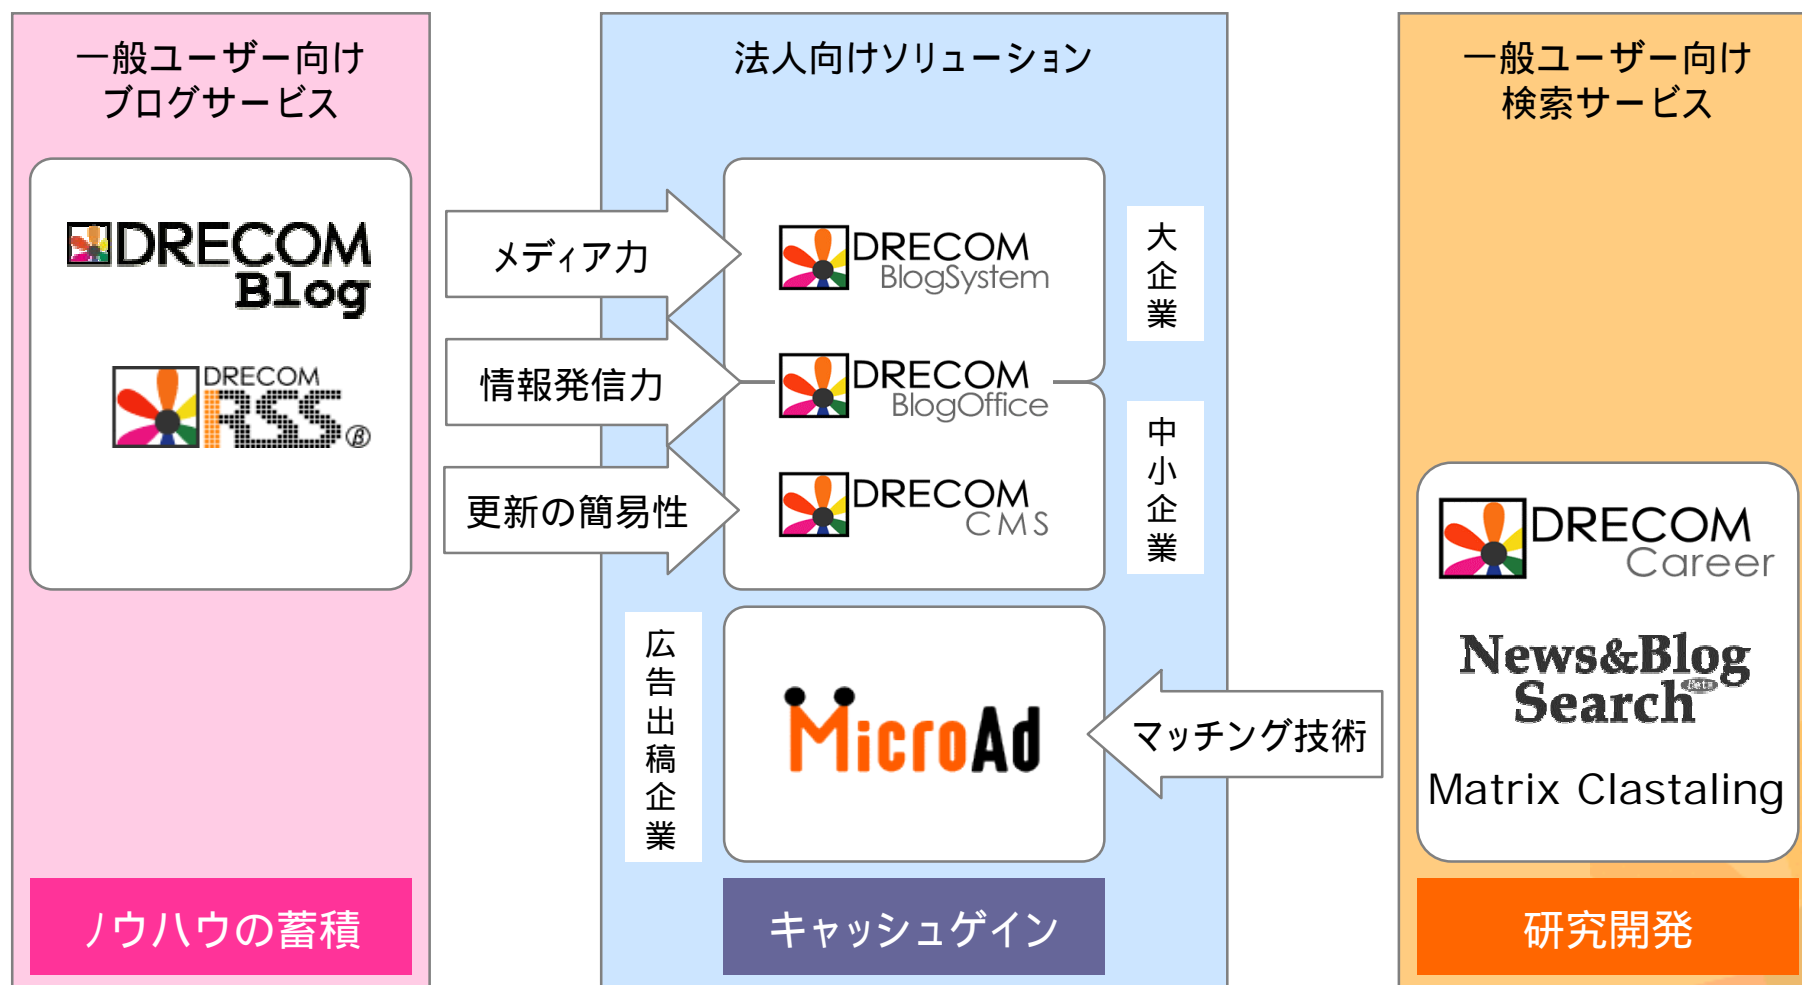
一般ユーザー向け
ブログサービス

DRECOM Blog

DRECOM RSS β

ノウハウの蓄積

法人向けソリューション

メディア力

情報発信力

更新の簡易性

DRECOM BlogSystem

DRECOM BlogOffice

DRECOM CMS

大企業

中小企業

広告出稿企業

MicroAd

マッチング技術

キャッシュゲイン

一般ユーザー向け
検索サービス

DRECOM Career

News&Blog Search Beta

Matrix Clastaling

研究開発